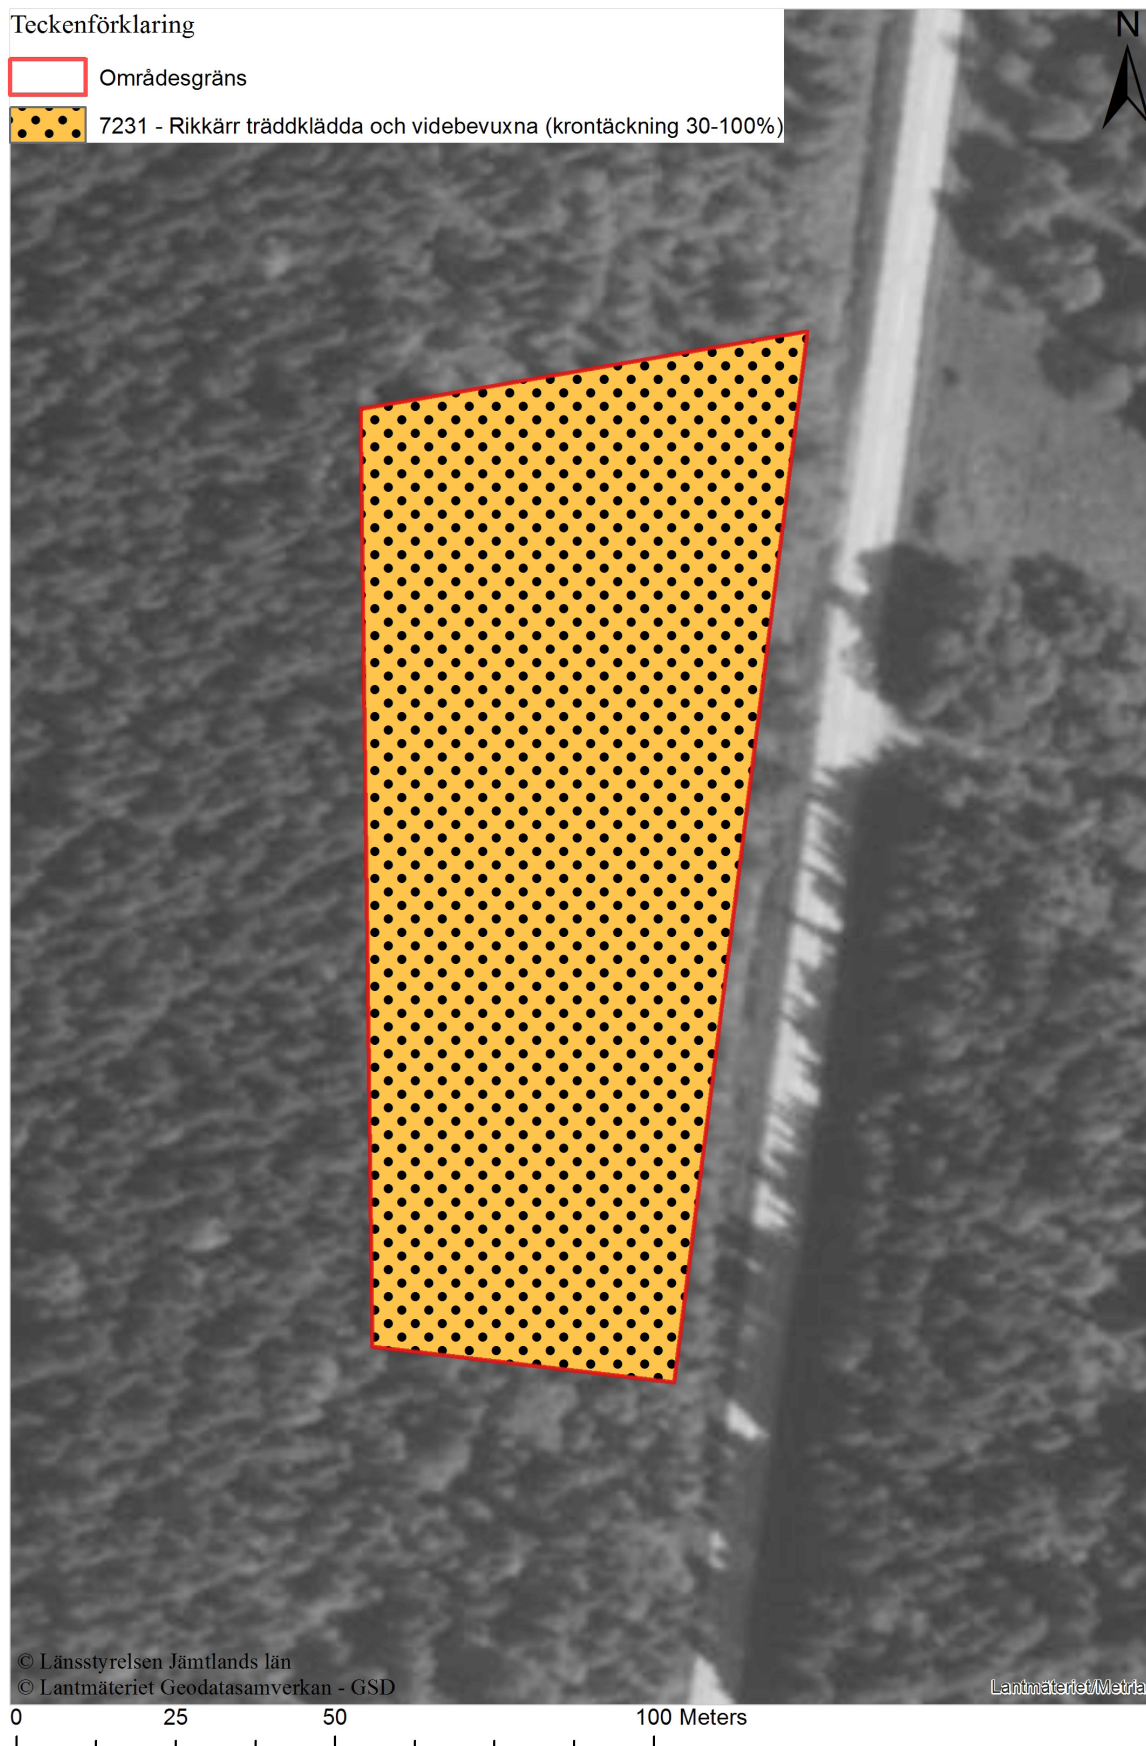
Teckenförklaring

Områdesgräns

7231 - Rikkärr trädklädda och videbevuxna (krontäckning 30-100%)

N

© Länsstyrelsen Jämtlands län
© Lantmäteriet Geodatasamverkan - GSD

Lantmäteriet/Metria

0 25 50 100 Meters